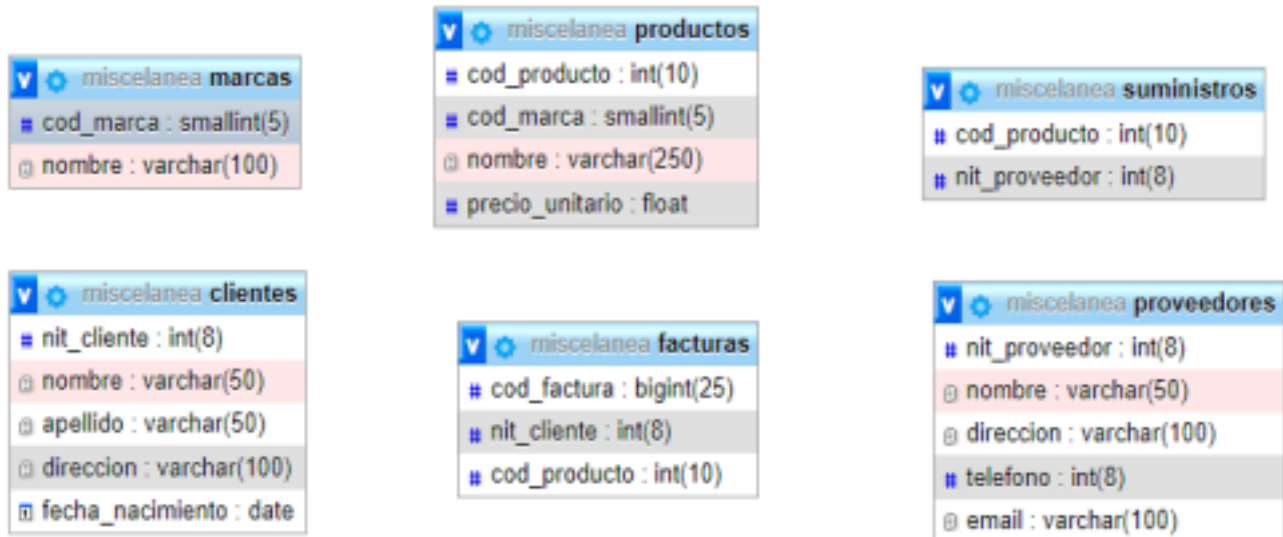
miscelanea marcas
cod_marca : smallint(5)
nombre : varchar(100)

miscelanea productos
cod_producto : int(10)
cod_marca : smallint(5)
nombre : varchar(250)
precio_unitario : float

miscelanea suministros
cod_producto : int(10)
nit_proveedor : int(8)

miscelanea clientes
nit_cliente : int(8)
nombre : varchar(50)
apellido : varchar(50)
direccion : varchar(100)
fecha_nacimiento : date

miscelanea facturas
cod_factura : bigint(25)
nit_cliente : int(8)
cod_producto : int(10)

miscelanea proveedores
nit_proveedor : int(8)
nombre : varchar(50)
direccion : varchar(100)
telefono : int(8)
email : varchar(100)